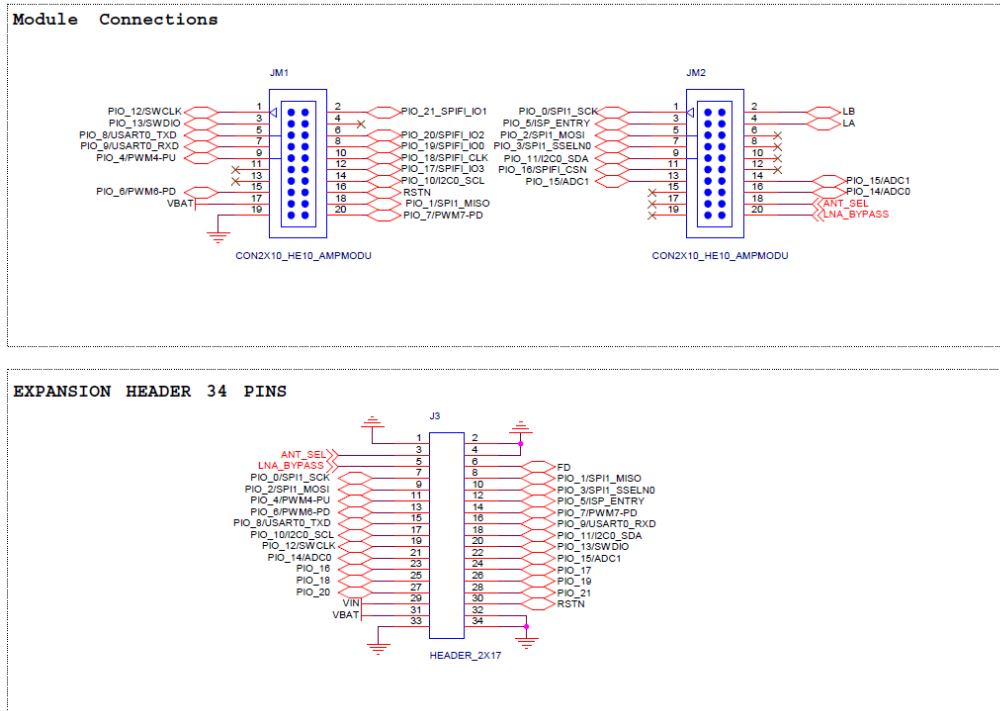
Module Connections

JM1

PIO_12/SWCLK 1 2 PIO_21_SPIFI_IO1
PIO_13/SWDIO 3 4
PIO_8/USART0_TXD 5 6 PIO_20/SPIFI_IO2
PIO_9/USART0_RXD 7 8 PIO_19/SPIFI_IO0
PIO_4/PWM4-PU 9 10 PIO_18/SPIFI_CLK
11 12 PIO_17/SPIFI_IO3
13 14 PIO_10/I2C0_SCL
15 16 RSTN
PIO_6/PWM6-PD 17 18 PIO_1/SPI1_MISO
VBAT 19 20 PIO_7/PWM7-PD

CON2X10_HE10_AMPMODU

JM2

PIO_0/SPI1_SCK 1 2 LB
PIO_5/ISP_ENTRY 3 4 LA
PIO_2/SPI1_MOSI 5 6
PIO_3/SPI1_SSELN0 7 8
PIO_11/I2C0_SDA 9 10
PIO_16/SPIFI_CSN 11 12
PIO_15/ADC1 13 14 PIO_15/ADC1
15 16 PIO_14/ADC0
17 18 ANT_SEL
19 20 LNA_BYPASS

CON2X10_HE10_AMPMODU

EXPANSION HEADER 34 PINS

J3

1 2
ANT_SEL 3 4
LNA_BYPASS 5 6 FD
PIO_0/SPI1_SCK 7 8 PIO_1/SPI1_MISO
PIO_2/SPI1_MOSI 9 10 PIO_3/SPI1_SSELN0
PIO_4/PWM4-PU 11 12 PIO_5/ISP_ENTRY
PIO_6/PWM6-PD 13 14 PIO_7/PWM7-PD
PIO_8/USART0_TXD 15 16 PIO_9/USART0_RXD
PIO_10/I2C0_SCL 17 18 PIO_11/I2C0_SDA
PIO_12/SWCLK 19 20 PIO_13/SWDIO
PIO_14/ADC0 21 22 PIO_15/ADC1
PIO_16 23 24 PIO_17
PIO_18 25 26 PIO_19
PIO_20 27 28 PIO_21
29 30 RSTN
VIN 31 32
VBAT 33 34

HEADER_2X17